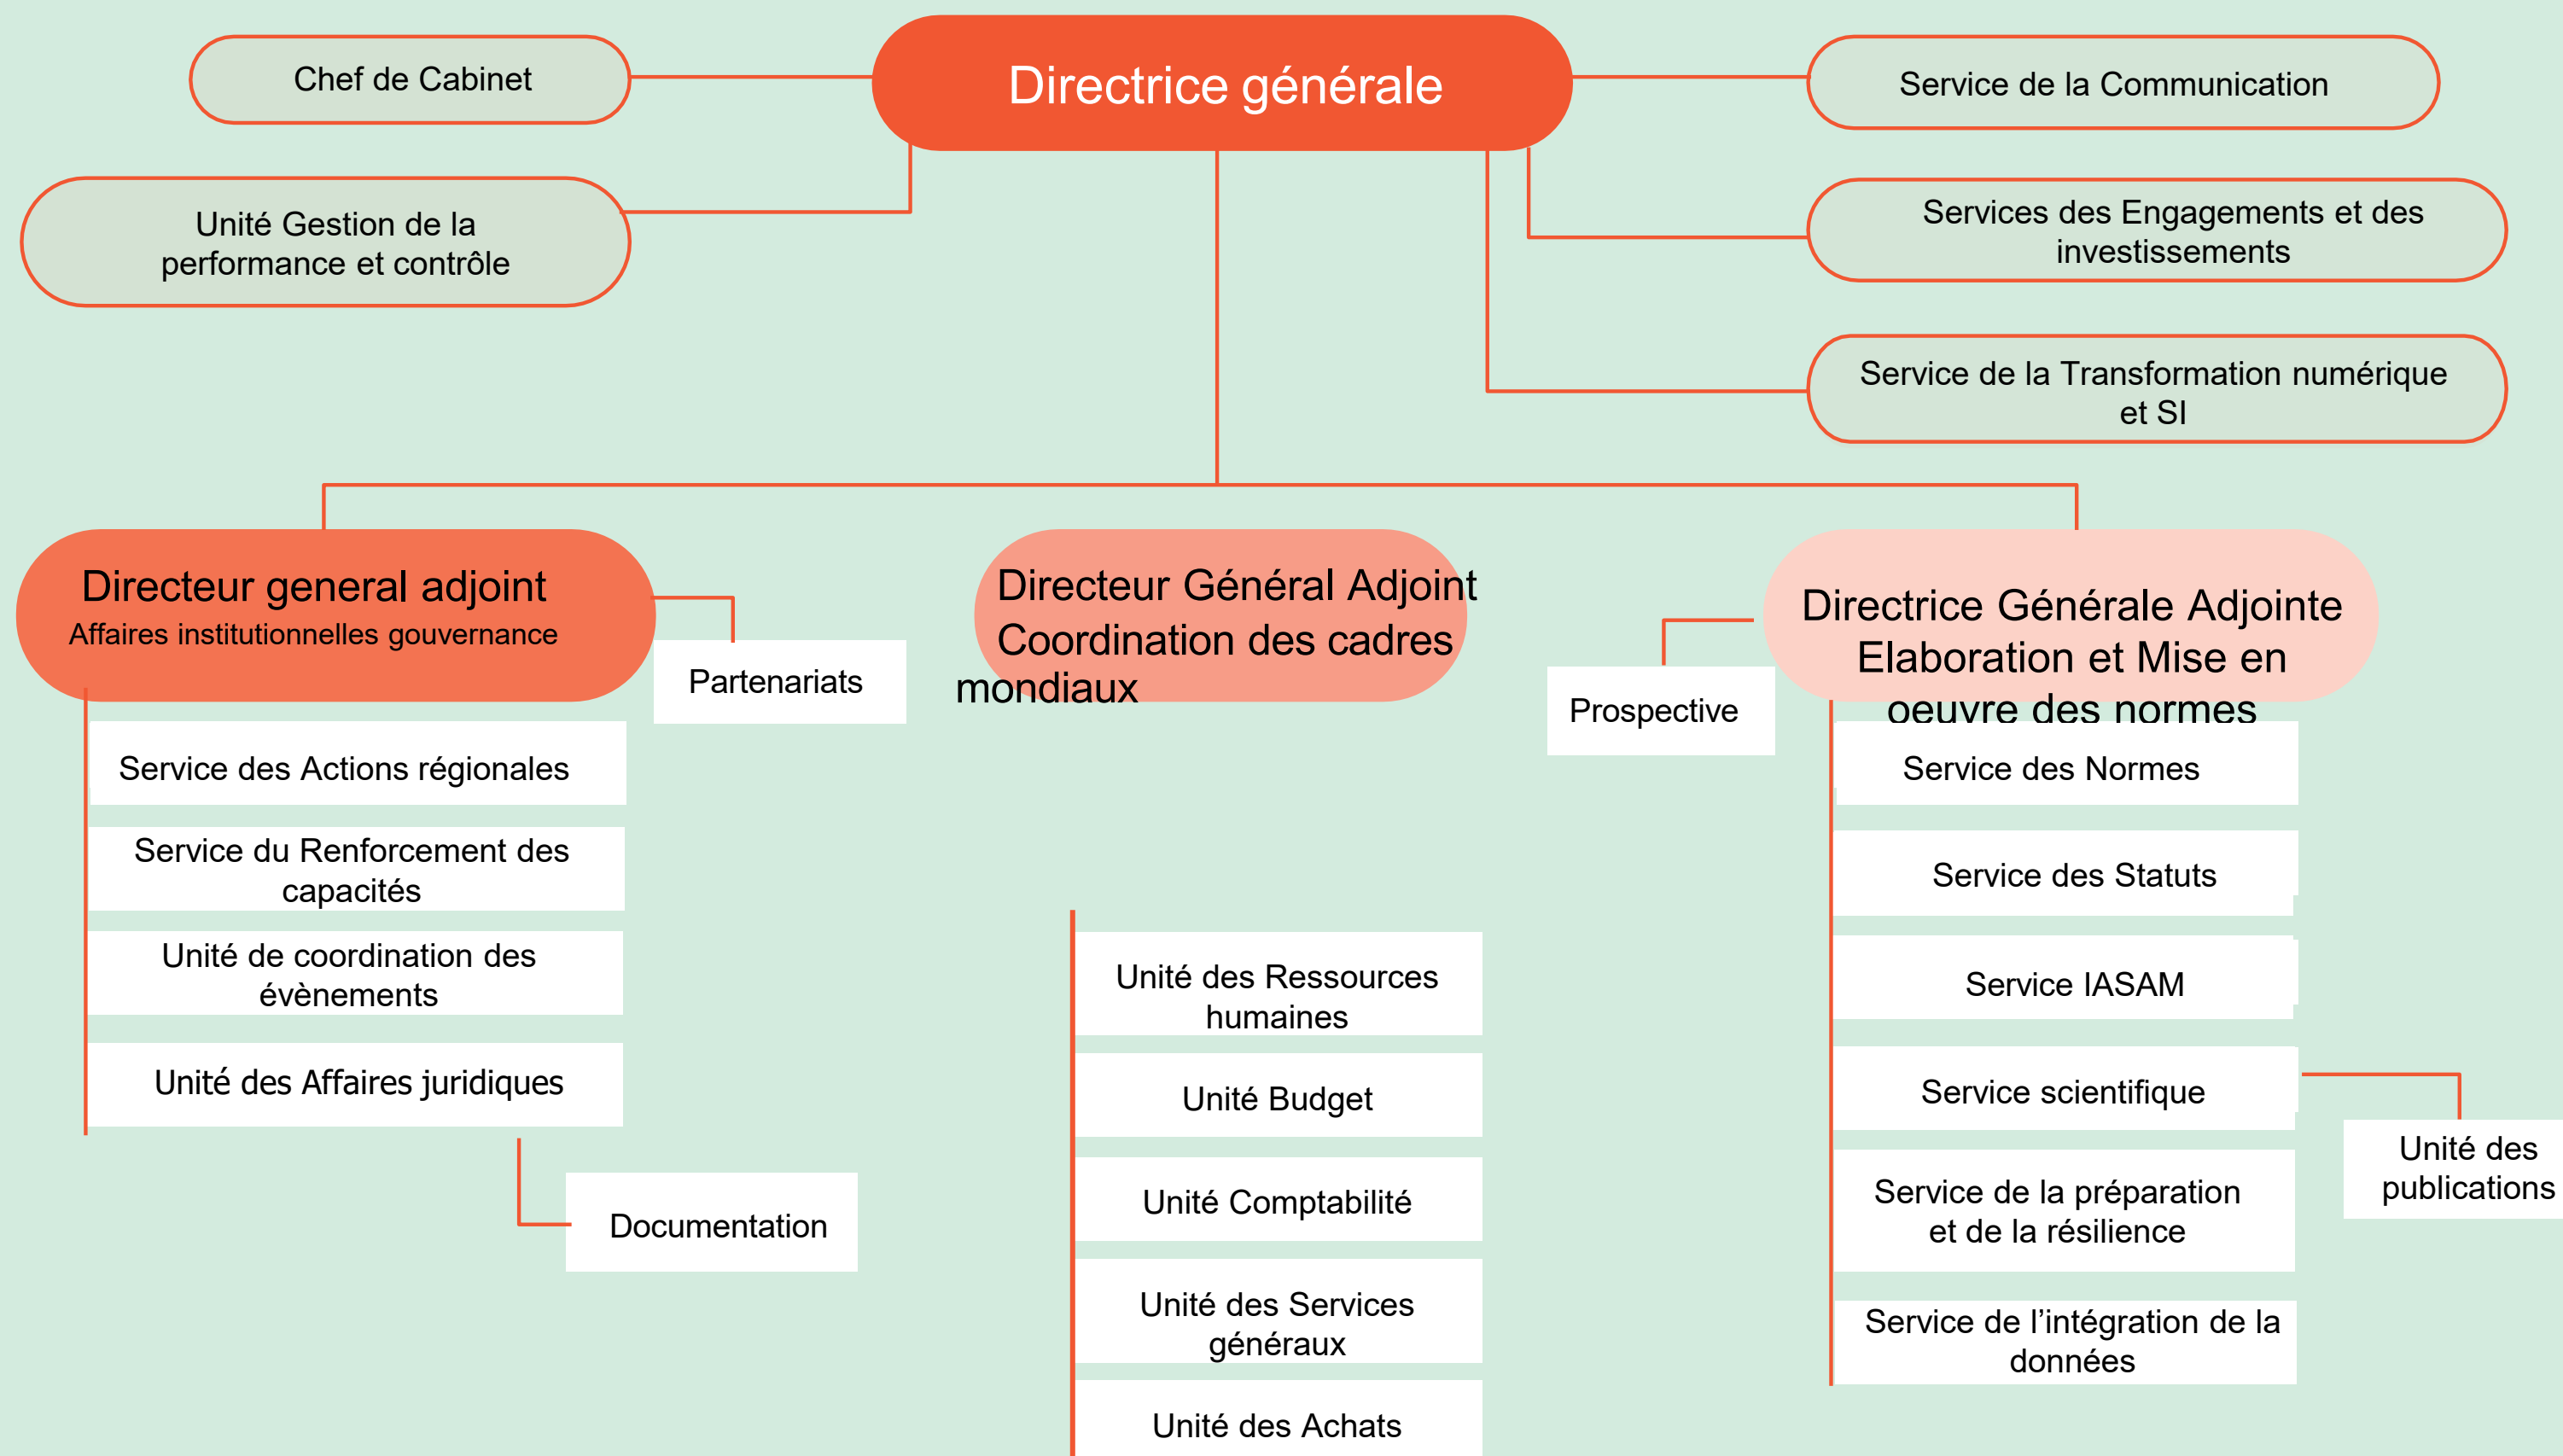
Directrice générale

Chef de Cabinet

Unité Gestion de la performance et contrôle

Service de la Communication

Services des Engagements et des investissements

Service de la Transformation numérique et SI

Directeur general adjoint
Affaires institutionnelles gouvernance

Partenariats

Service des Actions régionales

Service du Renforcement des capacités

Unité de coordination des évènements

Unité des Affaires juridiques

Documentation

Directeur Général Adjoint Coordination des cadres mondiaux

Unité des Ressources humaines

Unité Budget

Unité Comptabilité

Unité des Services généraux

Unité des Achats

Prospective

Directrice Générale Adjointe Elaboration et Mise en oeuvre des normes

Service des Normes

Service des Statuts

Service IASAM

Service scientifique

Unité des publications

Service de la préparation et de la résilience

Service de l'intégration de la données